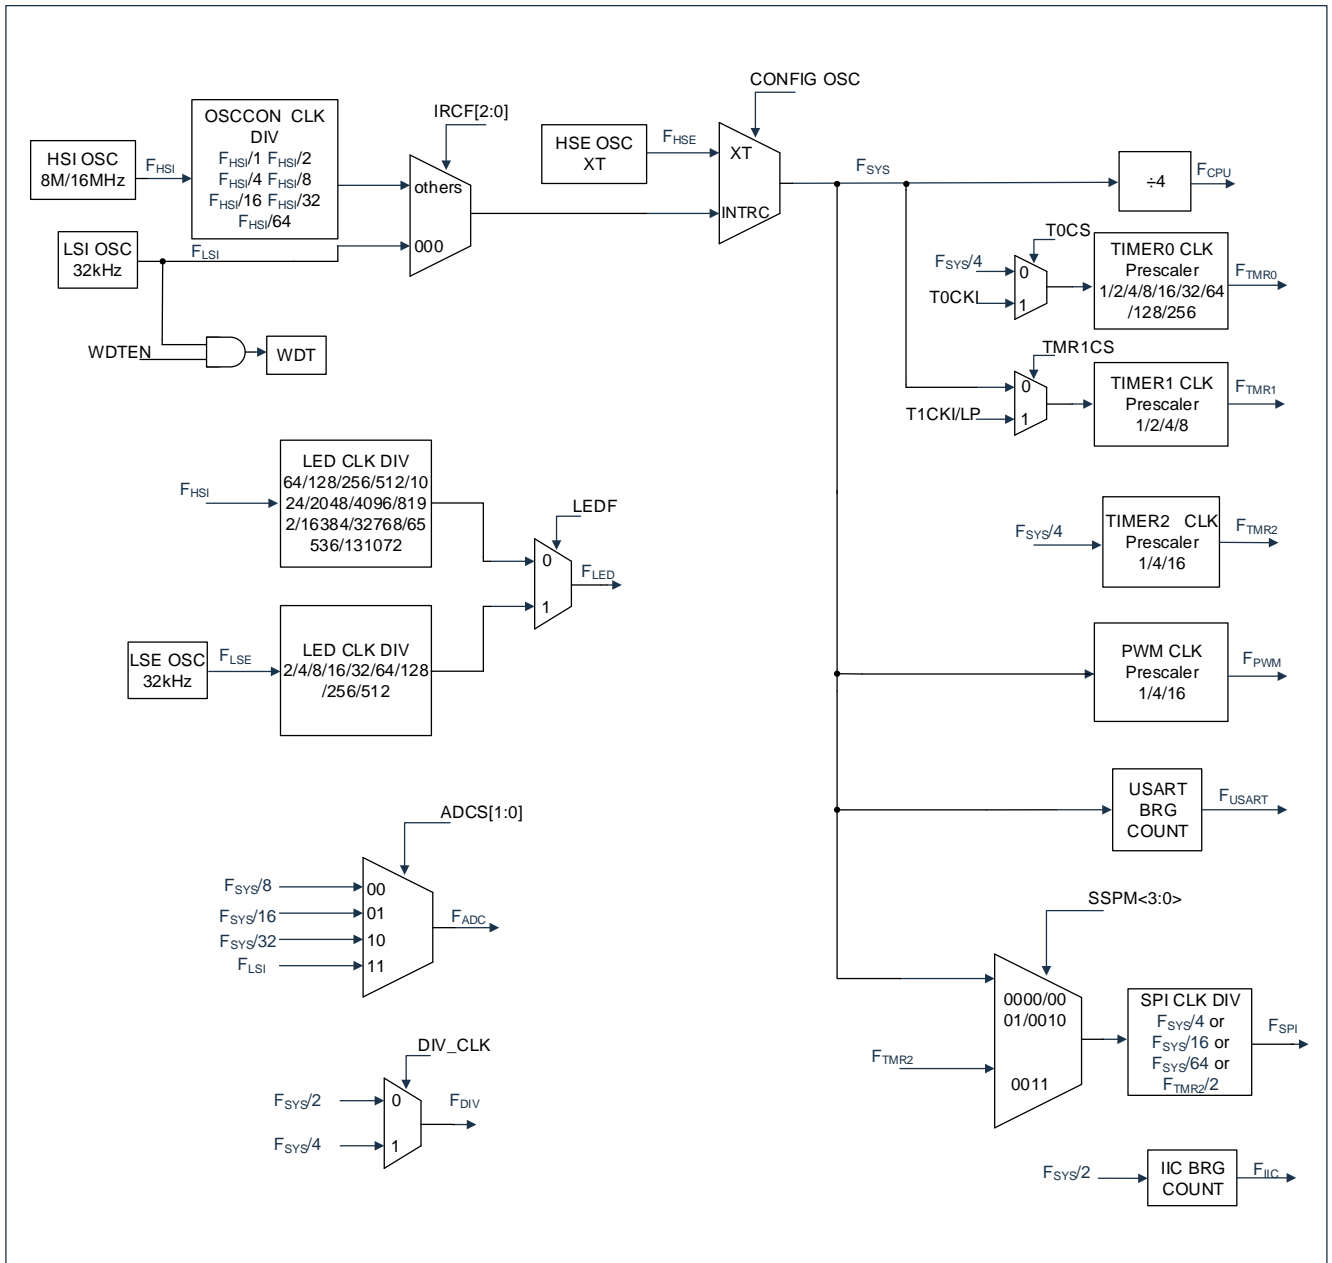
CONFIG OSC

IRCF[2:0]

HSI OSC 8M/16MHz

$F_{HSI}$

OSCCON CLK DIV
$F_{HSI}/1$ $F_{HSI}/2$
$F_{HSI}/4$ $F_{HSI}/8$
$F_{HSI}/16$ $F_{HSI}/32$
$F_{HSI}/64$

others

000

HSE OSC XT

$F_{HSE}$

XT

INTRC

$F_{SYS}$

÷4

$F_{CPU}$

LSI OSC 32kHz

$F_{LSI}$

WDTEN

WDT

T0CS

$F_{SYS}/4$

0

T0CKI

1

TIMER0 CLK Prescaler 1/2/4/8/16/32/64 /128/256

$F_{TMR0}$

TMR1CS

0

T1CKI/LP

1

TIMER1 CLK Prescaler 1/2/4/8

$F_{TMR1}$

$F_{HSI}$

LED CLK DIV 64/128/256/512/1024/2048/4096/8192/16384/32768/65536/131072

LEDF

0

1

$F_{LED}$

$F_{SYS}/4$

TIMER2 CLK Prescaler 1/4/16

$F_{TMR2}$

LSE OSC 32kHz

$F_{LSE}$

LED CLK DIV 2/4/8/16/32/64/128 /256/512

PWM CLK Prescaler 1/4/16

$F_{PWM}$

USART BRG COUNT

$F_{USART}$

ADCS[1:0]

$F_{SYS}/8$

00

$F_{SYS}/16$

01

$F_{SYS}/32$

10

$F_{LSI}$

11

$F_{ADC}$

SSPM<3:0>

0000/0001/0010

0011

$F_{TMR2}$

SPI CLK DIV
$F_{SYS}/4$ or
$F_{SYS}/16$ or
$F_{SYS}/64$ or
$F_{TMR2}/2$

$F_{SPI}$

DIV_CLK

$F_{SYS}/2$

0

$F_{SYS}/4$

1

$F_{DIV}$

$F_{SYS}/2$

IIC BRG COUNT

$F_{IIC}$